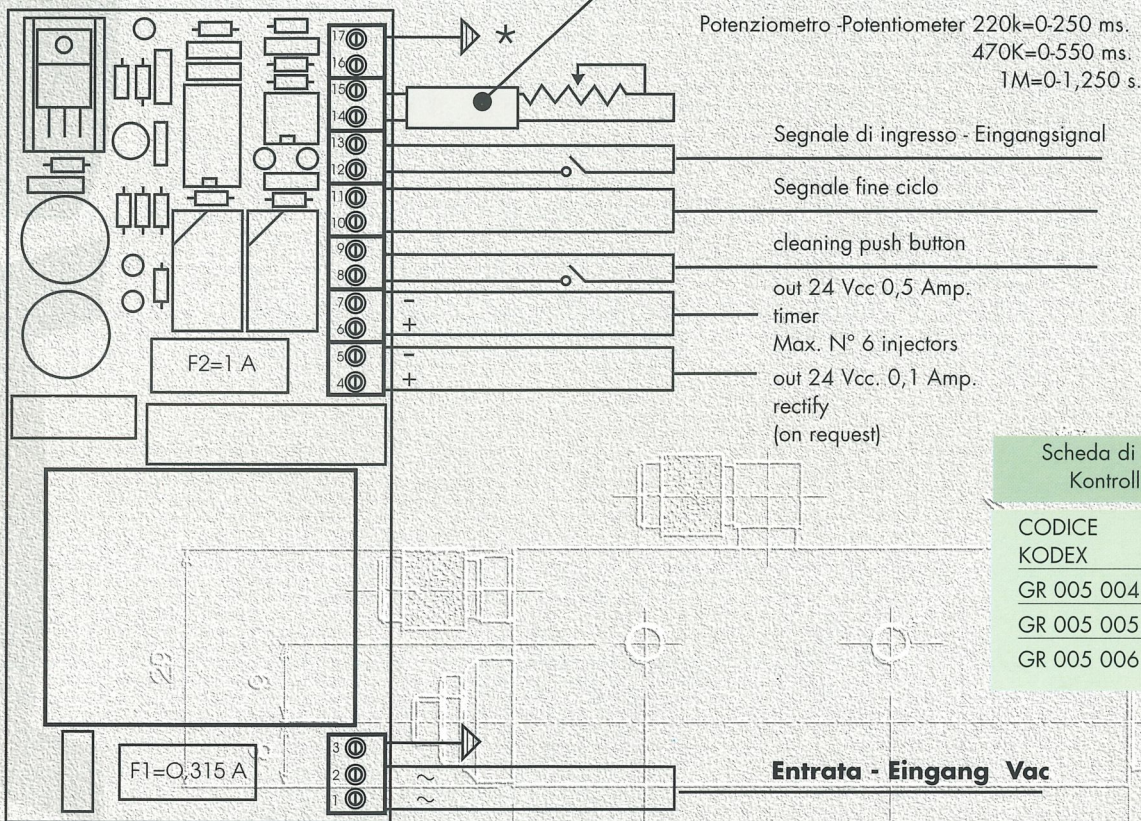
17
16
15
14
13
12
11
10
9
8
7
6
5
4
3
2
1

*

Potenziometro -Potentiometer 220k=0-250 ms.
470K=0-550 ms.
1M=0-1,250 s.

Segnale di ingresso - Eingangsignal

Segnale fine ciclo

cleaning push button

−
+
out 24 Vcc 0,5 Amp.
timer
Max. N° 6 injectors

−
+
out 24 Vcc. 0,1 Amp.
rectify
(on request)

F2=1 A

Scheda di
Kontroll

CODICE
KODEX
GR 005 004
GR 005 005
GR 005 006

29
9

F1=0,315 A

~
~

Entrata - Eingang Vac